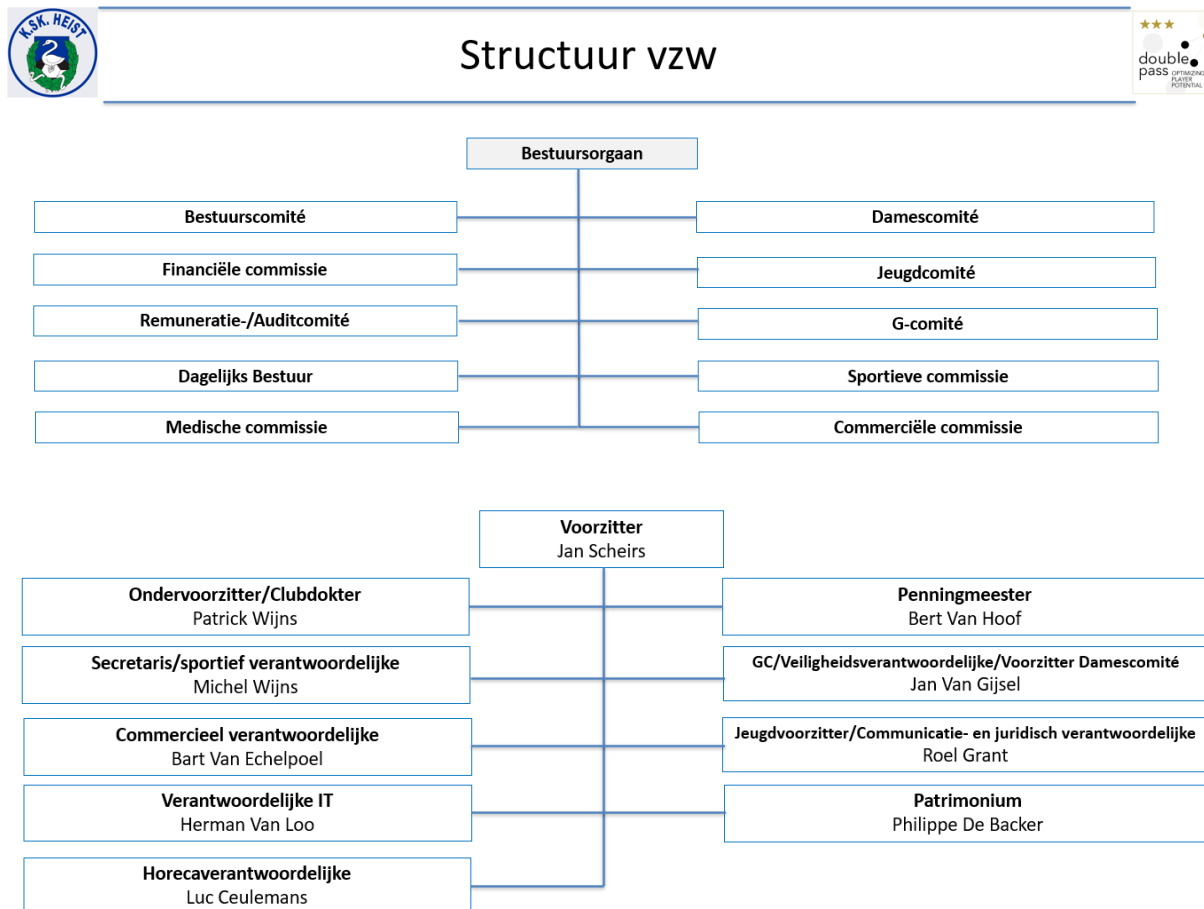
K.SK. HEIST

Structuur vzw

★★★
double pass
OPTIMIZING PLAYER POTENTIAL

Bestuursorgaan

Bestuurscomité

Financiële commissie

Remuneratie-/Auditcomité

Dagelijks Bestuur

Medische commissie

Damescomité

Jeugdcomité

G-comité

Sportieve commissie

Commerciële commissie

Voorzitter
Jan Scheirs

Ondervoorzitter/Clubdokter
Patrick Wijns

Secretaris/sportief verantwoordelijke
Michel Wijns

Commercieel verantwoordelijke
Bart Van Echelpoel

Verantwoordelijke IT
Herman Van Loo

Horecaverantwoordelijke
Luc Ceulemans

Penningmeester
Bert Van Hoof

GC/Veiligheidsverantwoordelijke/Voorzitter Damescomité
Jan Van Gijsel

Jeugdvoorzitter/Communicatie- en juridisch verantwoordelijke
Roel Grant

Patrimonium
Philippe De Backer